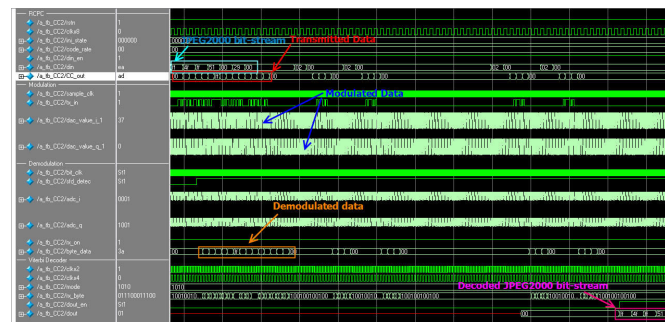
RCPC
/a_tb_CC2/rstn 1
/a_tb_CC2/clk8 0
/a_tb_CC2/ini_state 000000
/a_tb_CC2/code_rate 00
/a_tb_CC2/din_en 1
/a_tb_CC2/din ea
/a_tb_CC2/CC_out ad
Modulation
/a_tb_CC2/sample_clk 1
/a_tb_CC2/tx_in 1
/a_tb_CC2/dac_value_i_1 37
/a_tb_CC2/dac_value_q_1 0
Demodulation
/a_tb_CC2/bit_clk StI
/a_tb_CC2/sfd_detec StI
/a_tb_CC2/adc_i 0001
/a_tb_CC2/adc_q 1001
/a_tb_CC2/rx_on 1
/a_tb_CC2/byte_data 3a
Viterbi Decoder
/a_tb_CC2/clk2 1
/a_tb_CC2/clk4 0
/a_tb_CC2/mode 1010
/a_tb_CC2/rx_byte 011100011100
/a_tb_CC2/dout_en StI
/a_tb_CC2/dout 01

JPEG2000 bit-stream
Transmitted Data
Modulated Data
Demodulated data
Decoded JPEG2000 bit-stream